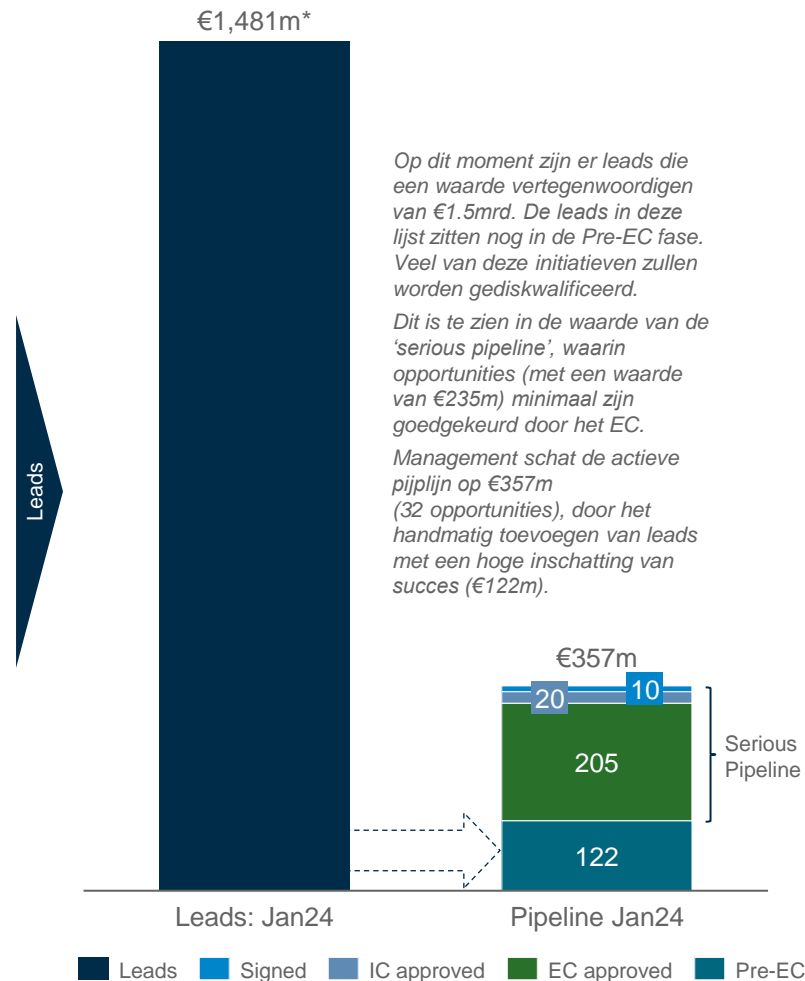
€1,481m*

Op dit moment zijn er leads die een waarde vertegenwoordigen van €1.5mrd. De leads in deze lijst zitten nog in de Pre-EC fase. Veel van deze initiatieven zullen worden gediskwalificeerd.

Dit is te zien in de waarde van de 'serious pipeline', waarin opportunities (met een waarde van €235m) minimaal zijn goedgekeurd door het EC.

Management schat de actieve pijplijn op €357m (32 opportunities), door het handmatig toevoegen van leads met een hoge inschatting van succes (€122m).

Leads

€357m

20

10

205

122

Serious Pipeline

Leads: Jan24

Pipeline Jan24

Leads Signed IC approved EC approved Pre-EC